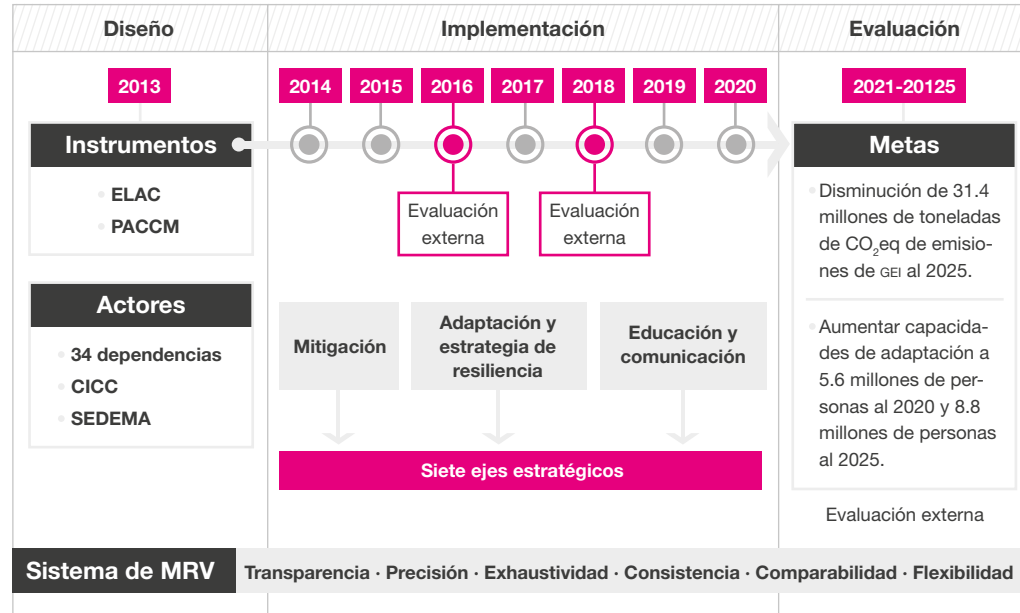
Diseño

2013

Instrumentos

ELAC
PACCM

Actores

34 dependencias
CICC
SEDEMA

Implementación

2014 2015 2016 2017 2018 2019 2020

Evaluación externa

Evaluación externa

Mitigación

Adaptación y estrategia de resiliencia

Educación y comunicación

Siete ejes estratégicos

Evaluación

2021-20125

Metas

Disminución de 31.4 millones de toneladas de $CO_2$eq de emisiones de GEI al 2025.

Aumentar capacidades de adaptación a 5.6 millones de personas al 2020 y 8.8 millones de personas al 2025.

Evaluación externa

Sistema de MRV

Transparencia · Precisión · Exhaustividad · Consistencia · Comparabilidad · Flexibilidad